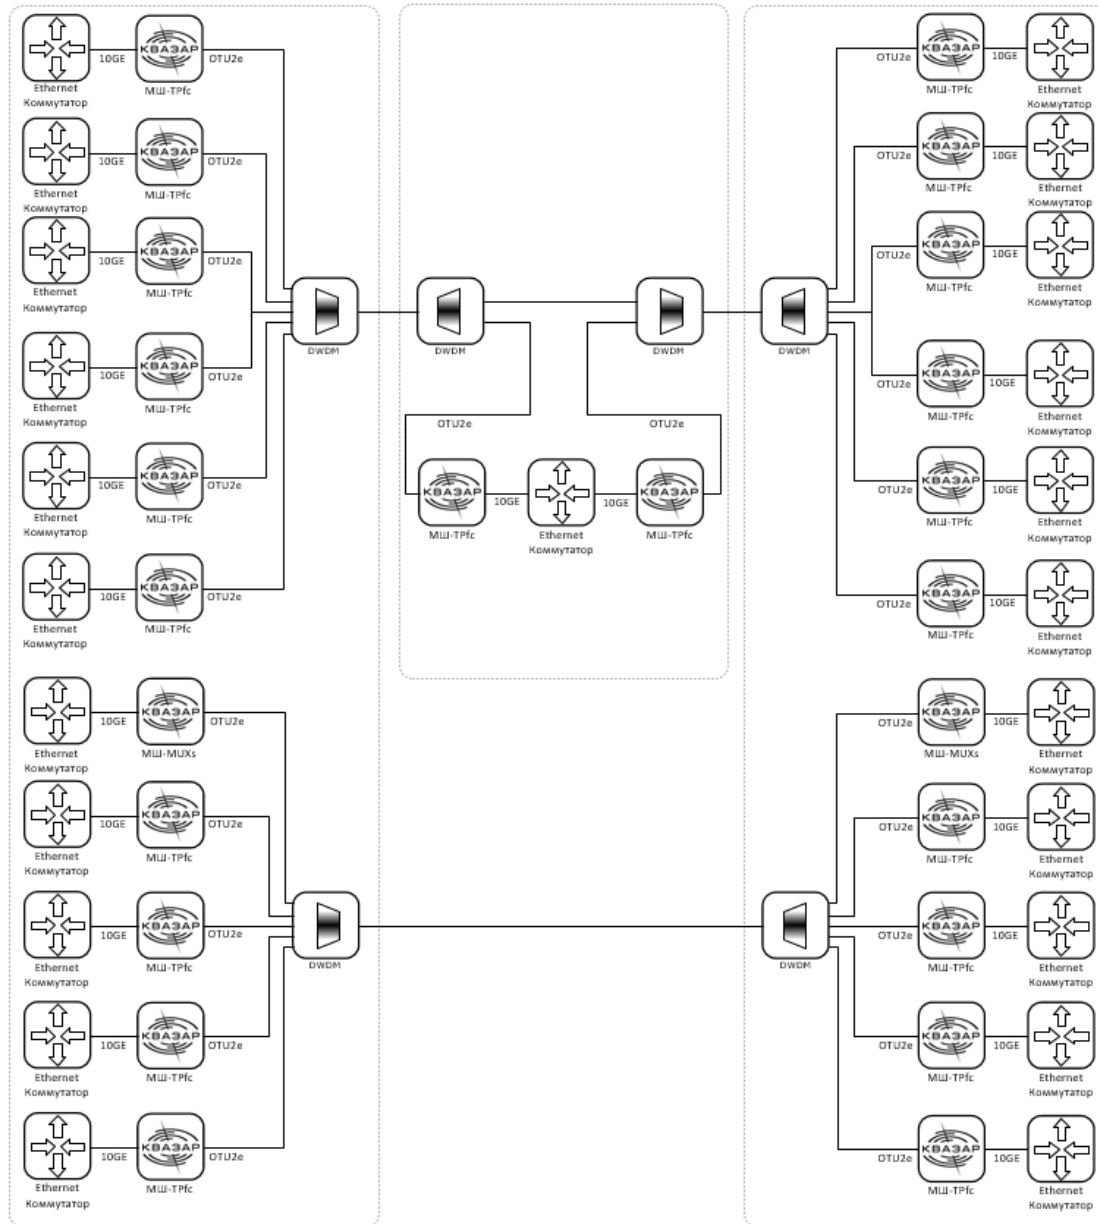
10GE КВАЗАР OTU2e
Ethernet Коммутатор МШ-TPfc

10GE КВАЗАР OTU2e
Ethernet Коммутатор МШ-TPfc

10GE КВАЗАР OTU2e
Ethernet Коммутатор МШ-TPfc

10GE КВАЗАР OTU2e
Ethernet Коммутатор МШ-TPfc

10GE КВАЗАР OTU2e
Ethernet Коммутатор МШ-TPfc

10GE КВАЗАР OTU2e
Ethernet Коммутатор МШ-TPfc

DWDM

DWDM DWDM

OTU2e OTU2e

КВАЗАР 10GE 10GE КВАЗАР
МШ-TPfc Ethernet Коммутатор МШ-TPfc

OTU2e КВАЗАР 10GE
МШ-TPfc Ethernet Коммутатор

OTU2e КВАЗАР 10GE
МШ-TPfc Ethernet Коммутатор

OTU2e КВАЗАР 10GE
МШ-TPfc Ethernet Коммутатор

DWDM

OTU2e КВАЗАР 10GE
МШ-TPfc Ethernet Коммутатор

OTU2e КВАЗАР 10GE
МШ-TPfc Ethernet Коммутатор

OTU2e КВАЗАР 10GE
МШ-TPfc Ethernet Коммутатор

10GE КВАЗАР OTU2e
Ethernet Коммутатор МШ-MUXs

10GE КВАЗАР OTU2e
Ethernet Коммутатор МШ-TPfc

10GE КВАЗАР OTU2e
Ethernet Коммутатор МШ-TPfc

DWDM

10GE КВАЗАР OTU2e
Ethernet Коммутатор МШ-TPfc

10GE КВАЗАР OTU2e
Ethernet Коммутатор МШ-TPfc

OTU2e КВАЗАР 10GE
МШ-MUXs Ethernet Коммутатор

OTU2e КВАЗАР 10GE
МШ-TPfc Ethernet Коммутатор

DWDM

OTU2e КВАЗАР 10GE
МШ-TPfc Ethernet Коммутатор

OTU2e КВАЗАР 10GE
МШ-TPfc Ethernet Коммутатор

OTU2e КВАЗАР 10GE
МШ-TPfc Ethernet Коммутатор